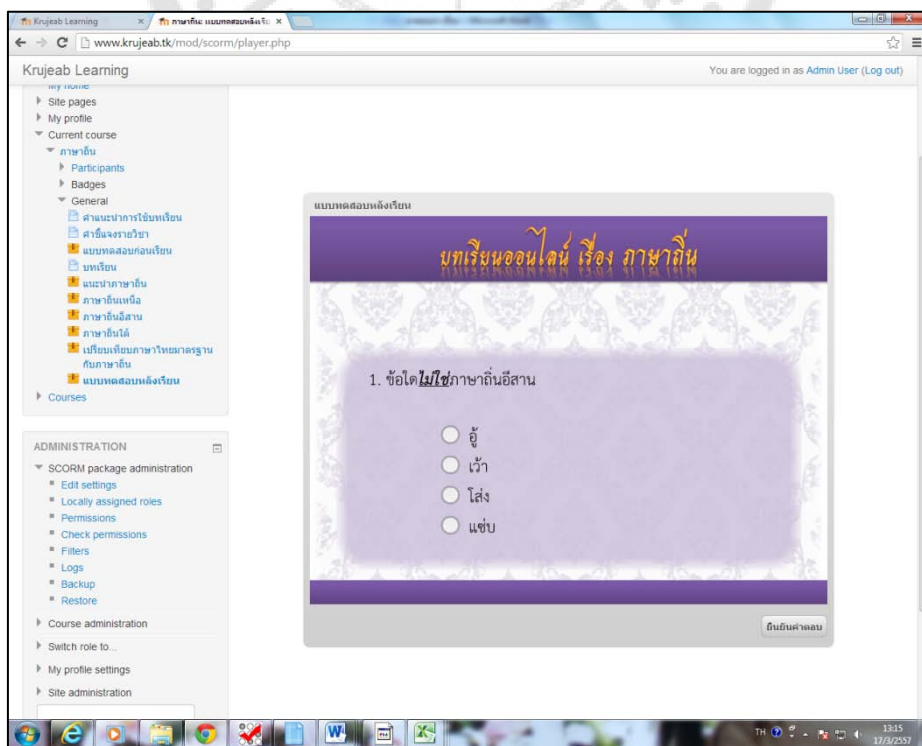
Krujeab Learning × ภาษาถิ่น: แบบทดสอบหลังเรียน ×

www.krujeab.tk/mod/scorm/player.php

Krujeab Learning

You are logged in as Admin User (Log out)

My home
Site pages
My profile
Current course
ภาษาถิ่น
Participants
Badges
General
คำแนะนำการใช้บทเรียน
คำชี้แจงรายวิชา
แบบทดสอบก่อนเรียน
บทเรียน
แนะนำภาษาถิ่น
ภาษาถิ่นเหนือ
ภาษาถิ่นอีสาน
ภาษาถิ่นใต้
เปรียบเทียบภาษาไทยมาตรฐานกับภาษาถิ่น
แบบทดสอบหลังเรียน
Courses

ADMINISTRATION
SCORM package administration
Edit settings
Locally assigned roles
Permissions
Check permissions
Filters
Logs
Backup
Restore
Course administration
Switch role to...
My profile settings
Site administration

แบบทดสอบหลังเรียน

บทเรียนออนไลน์ เรื่อง ภาษาถิ่น

1. ข้อใด*ไม่ใช่*ภาษาถิ่นอีสาน

อู้

เว้า

โส่ง

แซ่บ

ยืนยันคำตอบ

TH 13:15 17/3/2557